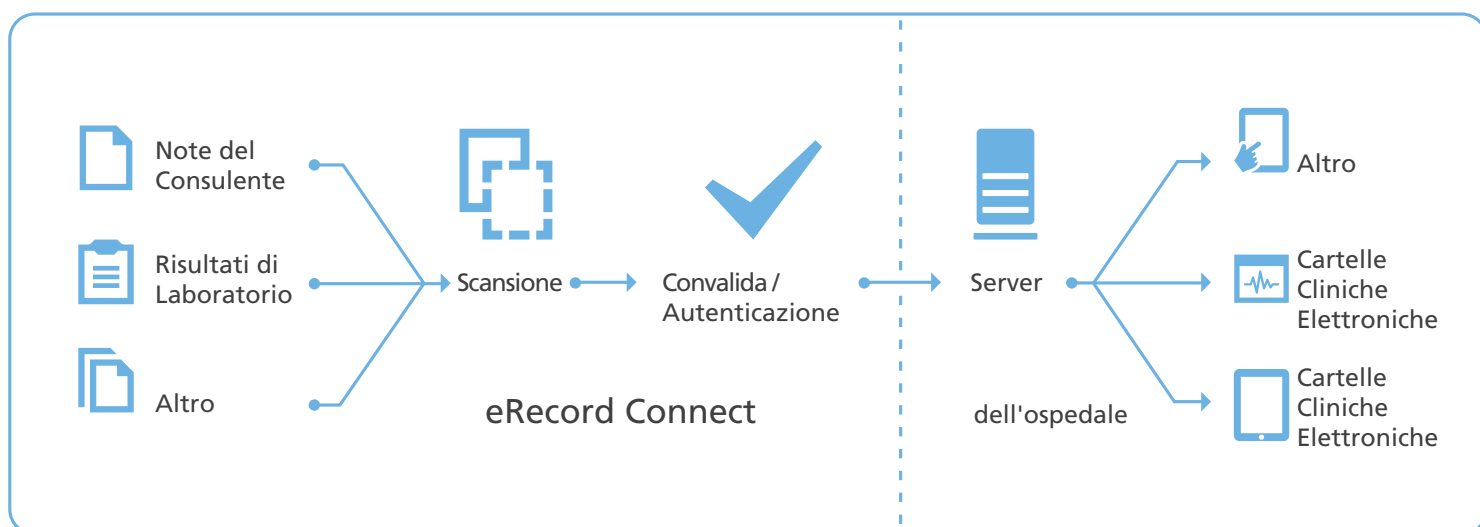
Note del Consulente

Risultati di Laboratorio

Altro

Scansione

Convalida / Autenticazione

eRecord Connect

Server

dell'ospedale

Altro

Cartelle Cliniche Elettroniche

Cartelle Cliniche Elettroniche